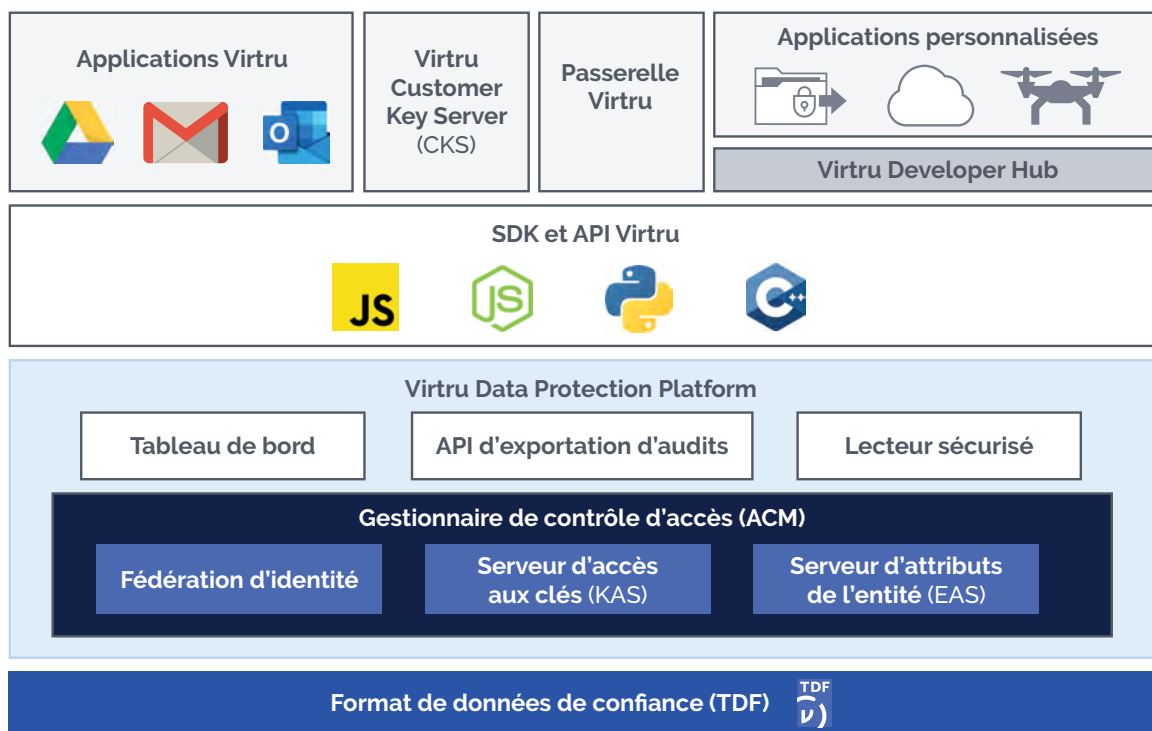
Applications Virtru

Virtru Customer Key Server (CKS)

Passerelle Virtru

Applications personnalisées

Virtru Developer Hub

SDK et API Virtru

JS

Virtru Data Protection Platform

Tableau de bord

API d'exportation d'audits

Lecteur sécurisé

Gestionnaire de contrôle d'accès (ACM)

Fédération d'identité

Serveur d'accès aux clés (KAS)

Serveur d'attributs de l'entité (EAS)

Format de données de confiance (TDF)

TDF